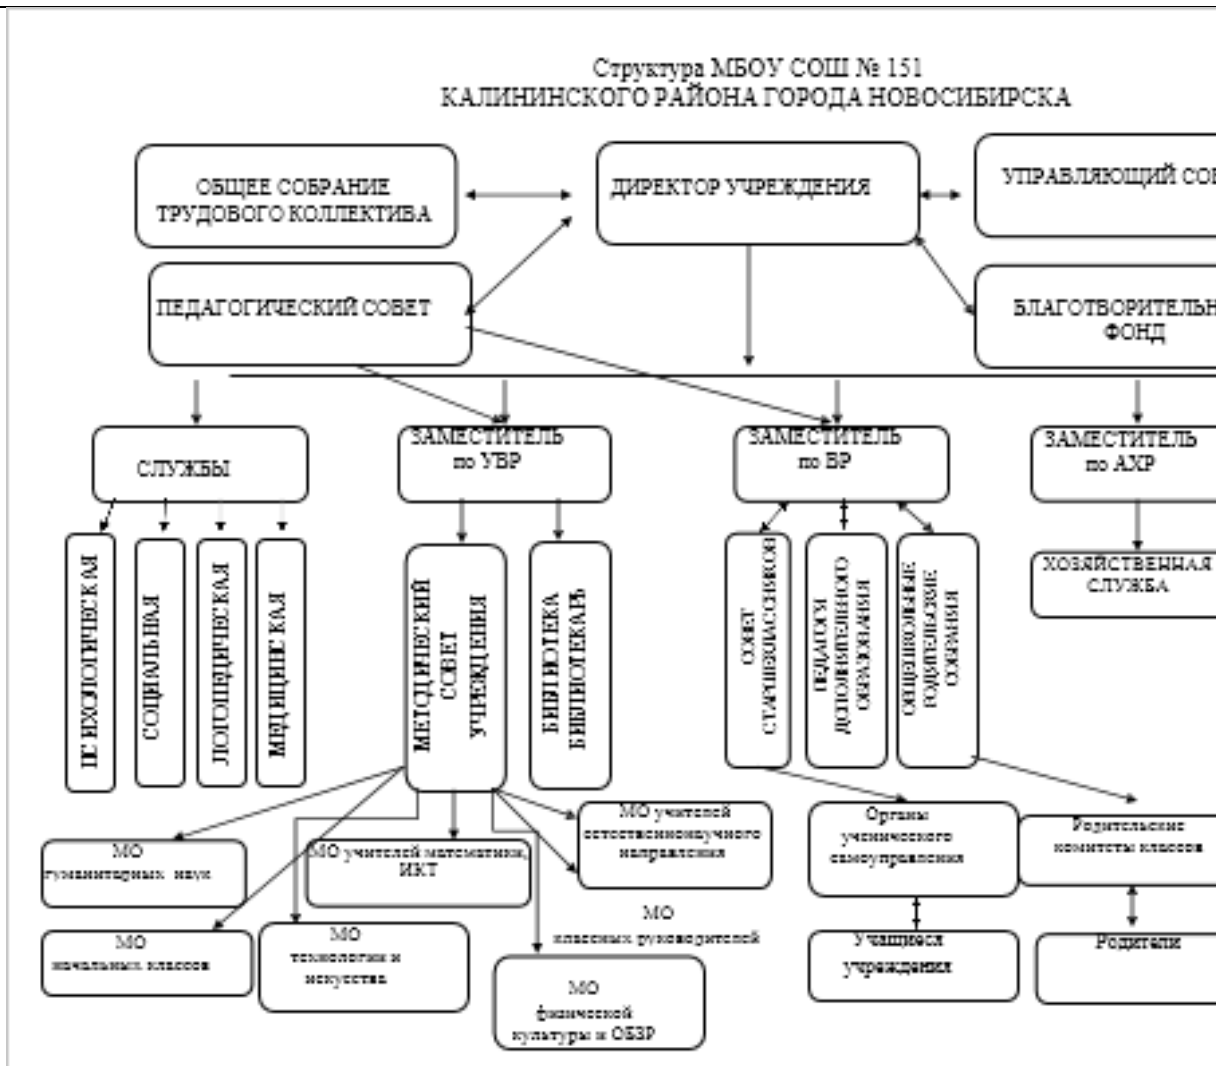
Структура МБОУ СОШ № 151
КАЛИНИНСКОГО РАЙОНА ГОРОДА НОВОСИБИРСКА

ОБЩЕЕ СОБРАНИЕ ТРУДОВОГО КОЛЛЕКТИВА

ДИРЕКТОР УЧРЕЖДЕНИЯ

УПРАВЛЯЮЩИЙ СО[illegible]

ПЕДАГОГИЧЕСКИЙ СОВЕТ

БЛАГОТВОРИТЕЛЬН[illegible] ФОНД

СЛУЖБЫ

ЗАМЕСТИТЕЛЬ по УВР

ЗАМЕСТИТЕЛЬ по ВР

ЗАМЕСТИТЕЛЬ по АХР

ПСИХОЛОГИЧЕСКАЯ

СОЦИАЛЬНАЯ

ЛОГОПЕДИЧЕСКАЯ

МЕДИЦИНСКАЯ

МЕТОДИЧЕСКИЙ СОВЕТ УЧРЕЖДЕНИЯ

БИБЛИОТЕКА БИБЛИОТЕКАРЬ

СОВЕТ СТАРШЕКЛАССНИКОВ

ПЕДАГОГИ ДОПОЛНИТЕЛЬНОГО ОБРАЗОВАНИЯ

ОБЩЕШКОЛЬНЫЕ РОДИТЕЛЬСКИЕ СОБРАНИЯ

ХОЗЯЙСТВЕННАЯ СЛУЖБА

МО гуманитарных наук

МО учителей математики, ИКТ

МО учителей естественнонаучного направления

Органы ученического самоуправления

Родительские комитеты классов

МО классных руководителей

МО начальных классов

МО технологии и искусства

МО физической культуры и ОБЗР

Учащиеся учреждения

Родители